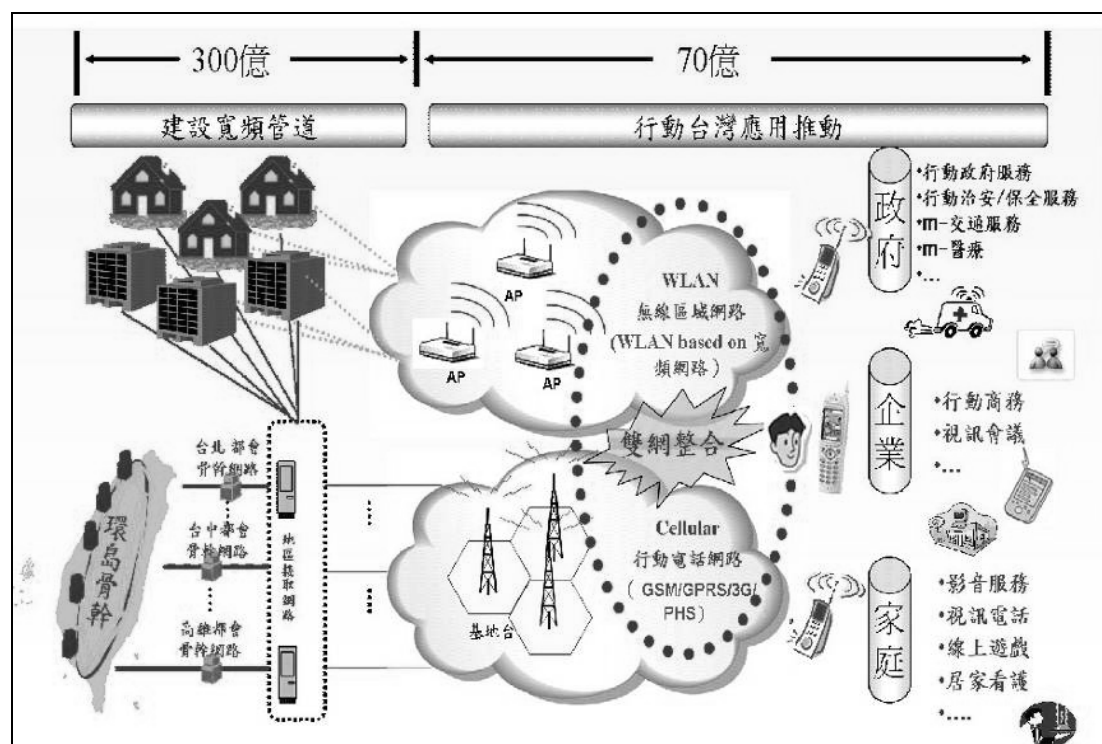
300億

70億

建設寬頻管道

行動台灣應用推動

政府

•行動政府服務
•行動治安/保全服務
•m-交通服務
•m-醫療
•...

WLAN
無線區域網路
(WLAN based on 寬頻網路)

AP

AP

AP

企業

•行動商務
•視訊會議
•...

雙網整合

台北 都會骨幹網路

台中都會骨幹網路

高雄都會骨幹網路

環島骨幹

納區擷取網路

Cellular
行動電話網路
(GSM/GPRS/3G/PHS)

基地台

家庭

•影音服務
•視訊電話
•線上遊戲
•居家看護
•....